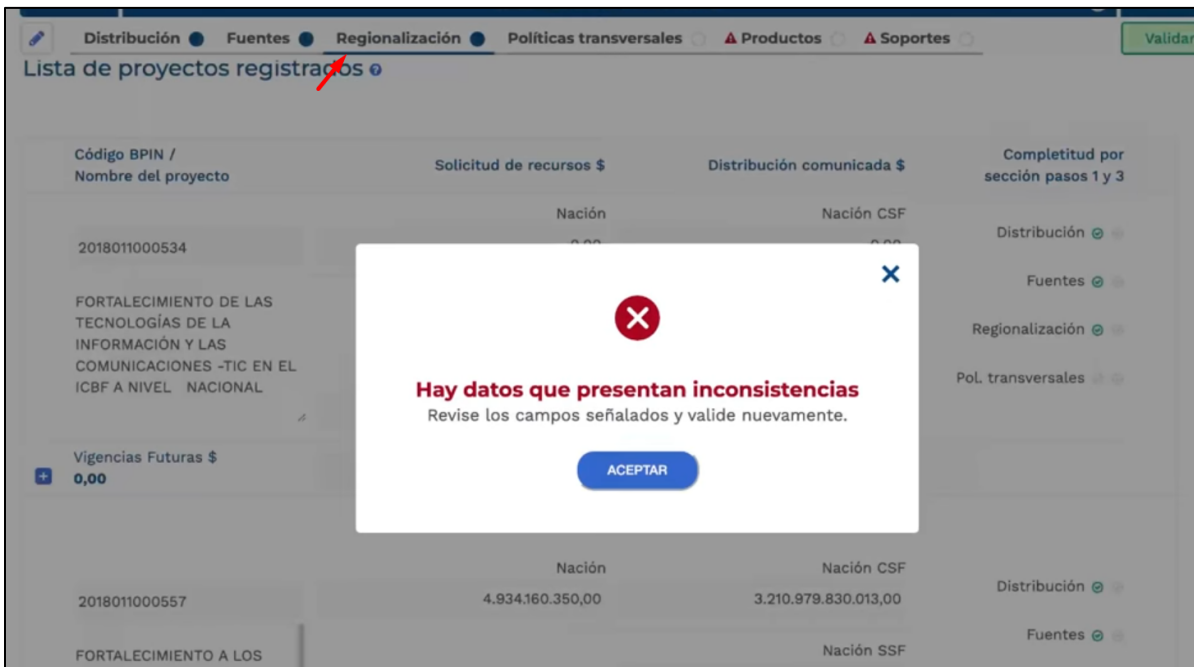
Distribución Fuentes Regionalización Políticas transversales Productos Soportes Validar

Lista de proyectos registrados

| Código BPIN / Nombre del proyecto | Solicitud de recursos $ | Distribución comunicada $ | Completitud por sección pasos 1 y 3 |
|---|---|---|---|
| 2018011000534 | Nación | Nación CSF | Distribución |
| FORTALECIMIENTO DE LAS TECNOLOGÍAS DE LA INFORMACIÓN Y LAS COMUNICACIONES -TIC EN EL ICBF A NIVEL NACIONAL | | | Fuentes |
| | | | Regionalización |
| | | | Pol. transversales |
| Vigencias Futuras $ 0,00 | | | |
| 2018011000557 | Nación 4.934.160.350,00 | Nación CSF 3.210.979.830.013,00 | Distribución |
| FORTALECIMIENTO A LOS | | Nación SSF | Fuentes |

Hay datos que presentan inconsistencias
Revise los campos señalados y valide nuevamente.

ACEPTAR